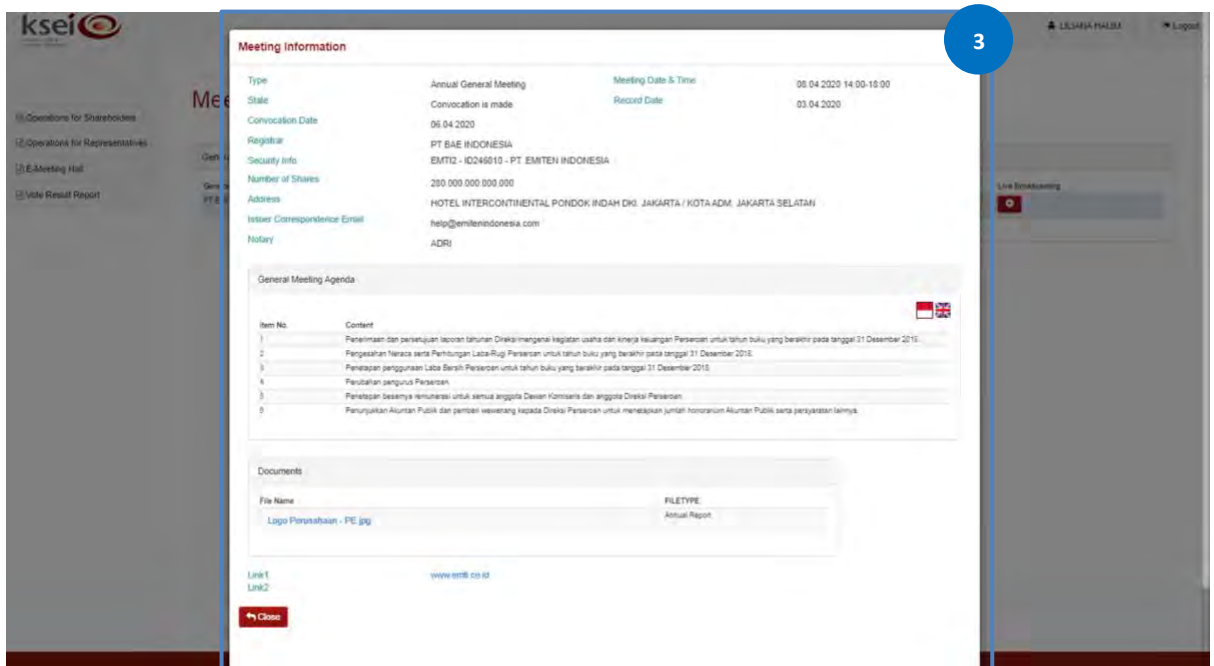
ksei

LILIANA HALIM Logout

Mee

Operations for Shareholders
Operations for Representatives
E-Meeting Hall
Vote Result Report

Gen
Gen
PT E

Live Broadcasting

3

Meeting Information

Type
Annual General Meeting
Meeting Date & Time
08.04.2020 14:00-18:00
State
Convocation is made
Record Date
03.04.2020
Convocation Date
06.04.2020
Registrar
PT BAE INDONESIA
Security Info
EMTI2 - ID246010 - PT. EMITEN INDONESIA
Number of Shares
280.000.000.000.000
Address
HOTEL INTERCONTINENTAL PONDOK INDAH DKI. JAKARTA / KOTA ADM. JAKARTA SELATAN
Issuer Correspondence Email
help@emitenindonesia.com
Notary
ADRI

General Meeting Agenda

| Item No. | Content |
|---|---|
| 1 | Penerimaan dan persetujuan laporan tahunan Direksi mengenai kegiatan usaha dan kinerja keuangan Perseroan untuk tahun buku yang berakhir pada tanggal 31 Desember 2018 |
| 2 | Pengesahan Neraca serta Perhitungan Laba-Rugi Perseroan untuk tahun buku yang berakhir pada tanggal 31 Desember 2018. |
| 3 | Penetapan penggunaan Laba Bersih Perseroan untuk tahun buku yang berakhir pada tanggal 31 Desember 2018. |
| 4 | Perubahan pengurus Perseroan. |
| 5 | Penetapan besarnya remunerasi untuk semua anggota Dewan Komisaris dan anggota Direksi Perseroan. |
| 6 | Penunjukkan Akuntan Publik dan pemberi wewenang kepada Direksi Perseroan untuk menetapkan jumlah honorarium Akuntan Publik serta persyaratan lainnya. |

Documents

| File Name | FILETYPE |
|---|---|
| Logo Perusahaan - PE.jpg | Annual Report |

Link1 www.emti.co.id
Link2

Close